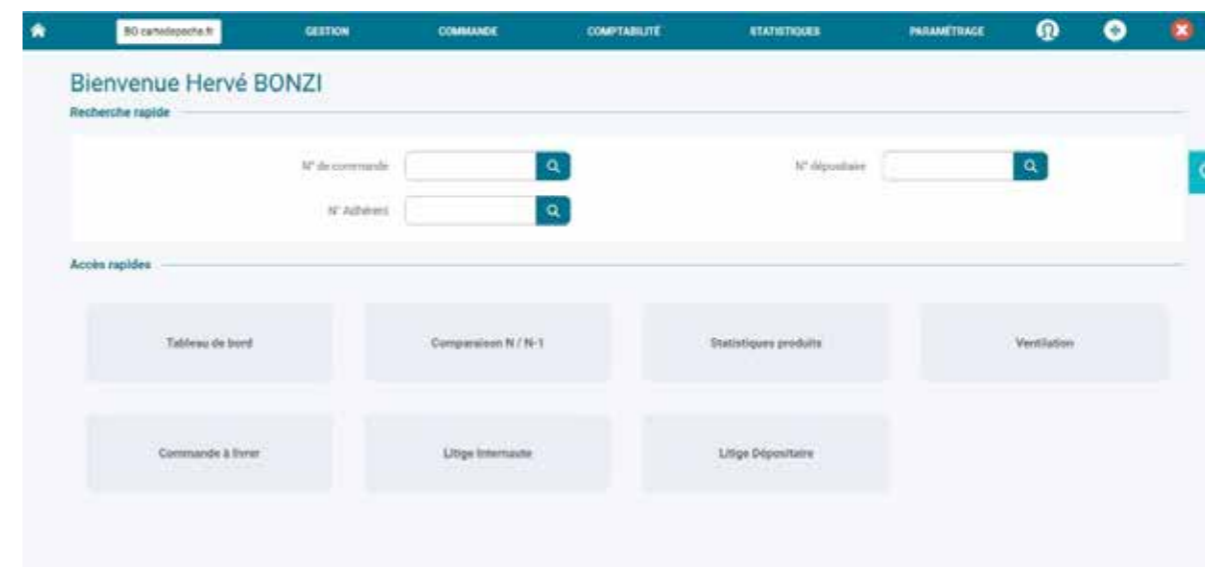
BO cartedepeche.fr GESTION COMMANDE COMPTABILITÉ STATISTIQUES PARAMÉTRAGE

Bienvenue Hervé BONZI

Recherche rapide

N° de commande

N° dépositaire

N° Adhérent

Accès rapides

Tableau de bord

Comparaison N / N-1

Statistiques produits

Ventilation

Commande à livrer

Litige Internaute

Litige Dépositaire